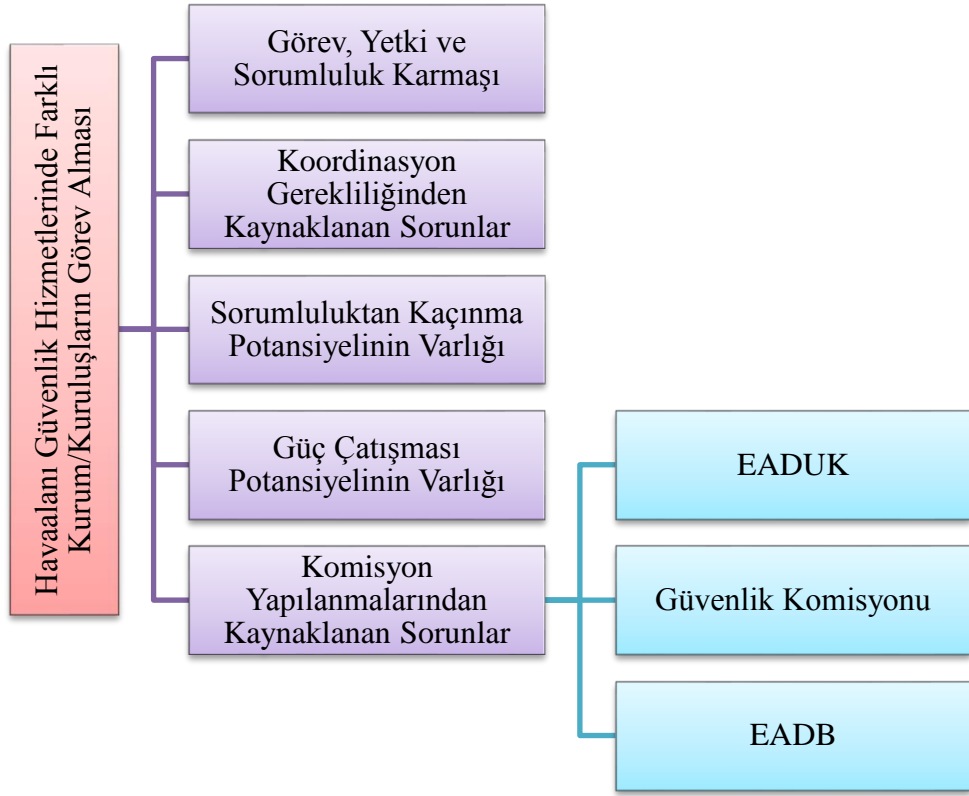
Havaalanı Güvenlik Hizmetlerinde Farklı Kurum/Kuruluşların Görev Alması

Görev, Yetki ve Sorumluluk Karmaşı

Koordinasyon Gerekliliğinden Kaynaklanan Sorunlar

Sorumluluktan Kaçınma Potansiyelinin Varlığı

Güç Çatışması Potansiyelinin Varlığı

Komisyon Yapılanmalarından Kaynaklanan Sorunlar

EADUK

Güvenlik Komisyonu

EADB